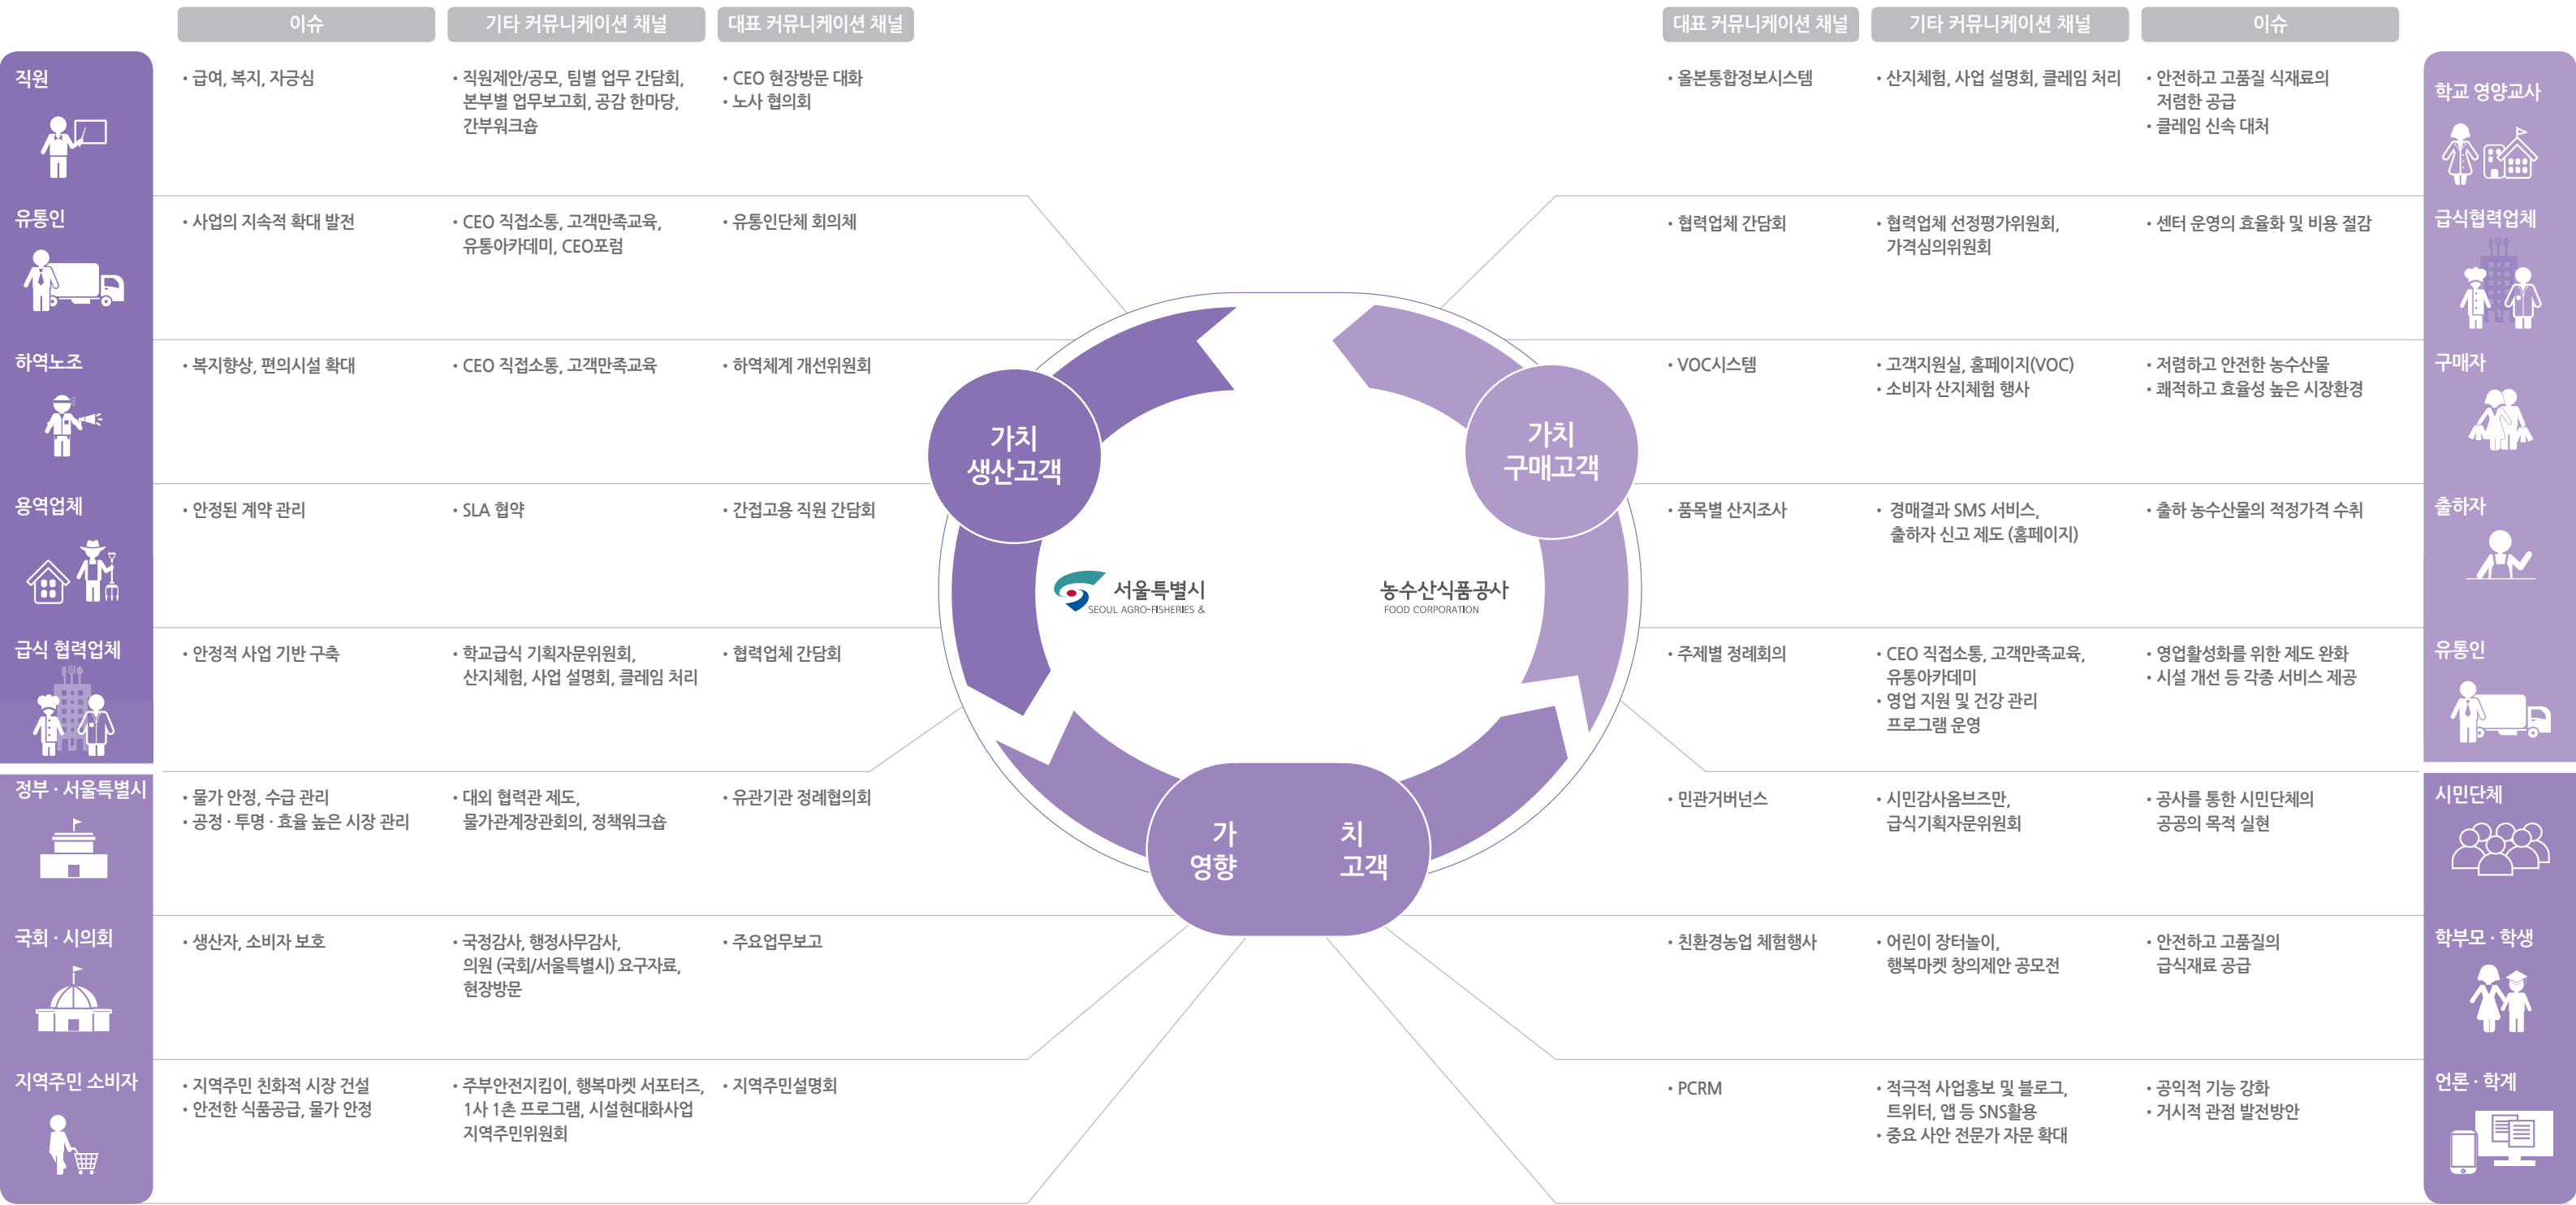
이슈 | 기타 커뮤니케이션 채널 | 대표 커뮤니케이션 채널

직원
• 급여, 복지, 자긍심
• 직원제안/공모, 팀별 업무 간담회, 본부별 업무보고회, 공감 한마당, 간부워크숍
• CEO 현장방문 대화
• 노사 협의회

유통인
• 사업의 지속적 확대 발전
• CEO 직접소통, 고객만족교육, 유통아카데미, CEO포럼
• 유통인단체 회의체

하역노조
• 복지향상, 편의시설 확대
• CEO 직접소통, 고객만족교육
• 하역체계 개선위원회

용역업체
• 안정된 계약 관리
• SLA 협약
• 간접고용 직원 간담회

급식 협력업체
• 안정적 사업 기반 구축
• 학교급식 기획자문위원회, 산지체험, 사업 설명회, 클레임 처리
• 협력업체 간담회

정부 · 서울특별시
• 물가 안정, 수급 관리
• 공정 · 투명 · 효율 높은 시장 관리
• 대외 협력관 제도, 물가관계장관회의, 정책워크숍
• 유관기관 정례협의회

국회 · 시의회
• 생산자, 소비자 보호
• 국정감사, 행정사무감사, 의원 (국회/서울특별시) 요구자료, 현장방문
• 주요업무보고

지역주민 소비자
• 지역주민 친화적 시장 건설
• 안전한 식품공급, 물가 안정
• 주부안전지킴이, 행복마켓 서포터즈, 1사 1촌 프로그램, 시설현대화사업 지역주민위원회
• 지역주민설명회

가치 생산고객
가치 구매고객
가치 영향 고객

서울특별시 SEOUL AGRO-FISHERIES &
농수산식품공사 FOOD CORPORATION

대표 커뮤니케이션 채널 | 기타 커뮤니케이션 채널 | 이슈

학교 영양교사
• 올본통합정보시스템
• 산지체험, 사업 설명회, 클레임 처리
• 안전하고 고품질 식재료의 저렴한 공급
• 클레임 신속 대처

급식협력업체
• 협력업체 간담회
• 협력업체 선정평가위원회, 가격심의위원회
• 센터 운영의 효율화 및 비용 절감

구매자
• VOC시스템
• 고객지원실, 홈페이지(VOC)
• 소비자 산지체험 행사
• 저렴하고 안전한 농수산물
• 쾌적하고 효율성 높은 시장환경

출하자
• 품목별 산지조사
• 경매결과 SMS 서비스, 출하자 신고 제도 (홈페이지)
• 출하 농수산물의 적정가격 수취

유통인
• 주제별 정례회의
• CEO 직접소통, 고객만족교육, 유통아카데미
• 영업 지원 및 건강 관리 프로그램 운영
• 영업활성화를 위한 제도 완화
• 시설 개선 등 각종 서비스 제공

시민단체
• 민관거버넌스
• 시민감사옴브즈만, 급식기획자문위원회
• 공사를 통한 시민단체의 공공의 목적 실현

학부모 · 학생
• 친환경농업 체험행사
• 어린이 장터놀이, 행복마켓 창의제안 공모전
• 안전하고 고품질의 급식재료 공급

언론 · 학계
• PCRM
• 적극적 사업홍보 및 블로그, 트위터, 앱 등 SNS활용
• 중요 사안 전문가 자문 확대
• 공익적 기능 강화
• 거시적 관점 발전방안